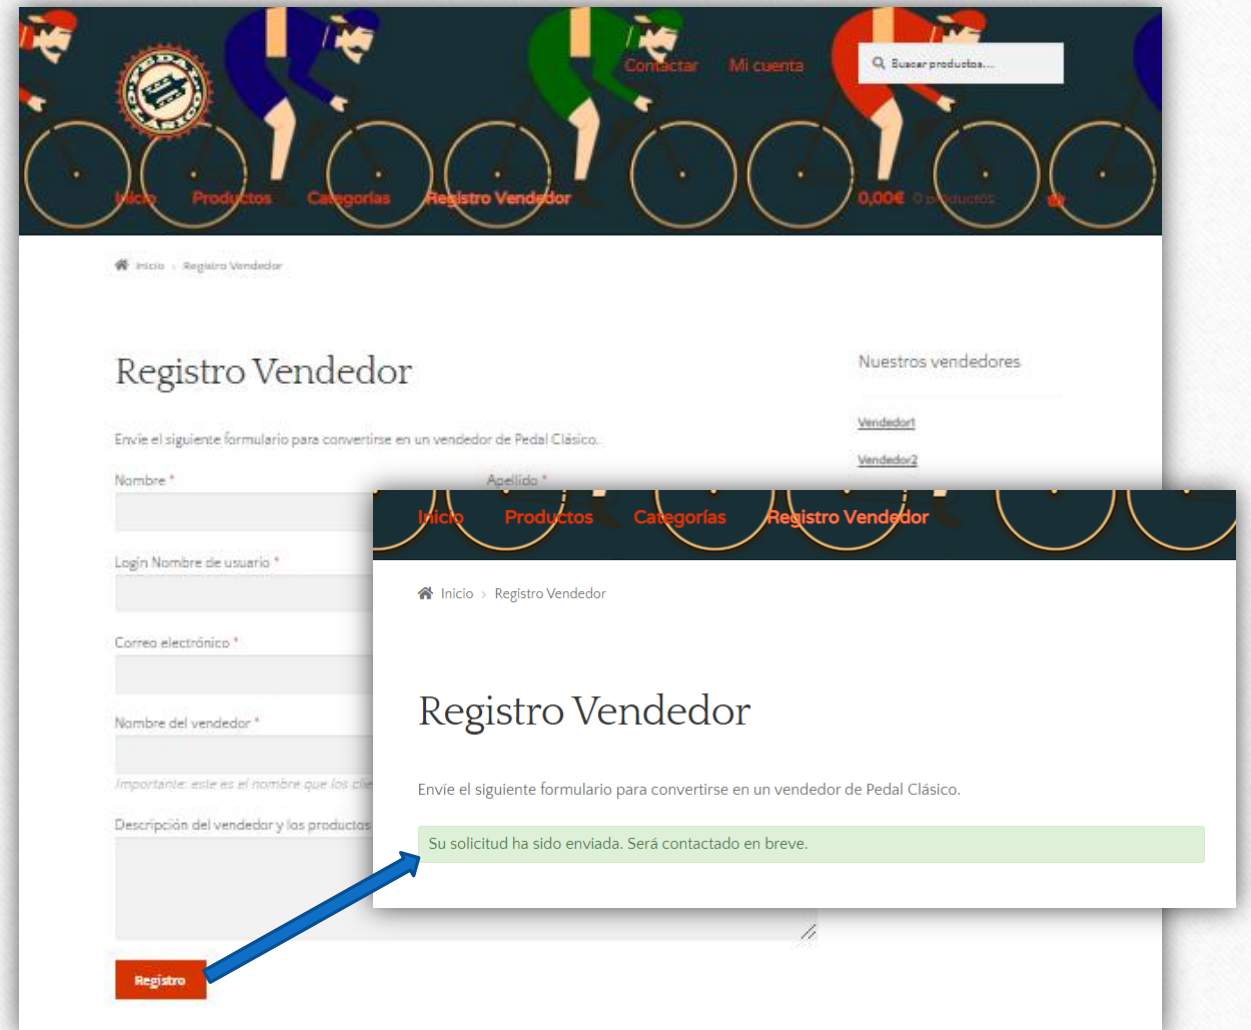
Contactar Mi cuenta

Buscar productos...

Inicio Productos Categorías Registro Vendedor 0,00€ 0 productos

Inicio › Registro Vendedor

Registro Vendedor

Envíe el siguiente formulario para convertirse en un vendedor de Pedal Clásico.

Nombre *

Apellido *

Login Nombre de usuario *

Correo electrónico *

Nombre del vendedor *

Importante: este es el nombre que los cli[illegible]

Descripción del vendedor y los productos

Registro

Nuestros vendedores

Vendedor1

Vendedor2

Inicio Productos Categorías Registro Vendedor

Inicio › Registro Vendedor

Registro Vendedor

Envíe el siguiente formulario para convertirse en un vendedor de Pedal Clásico.

Su solicitud ha sido enviada. Será contactado en breve.